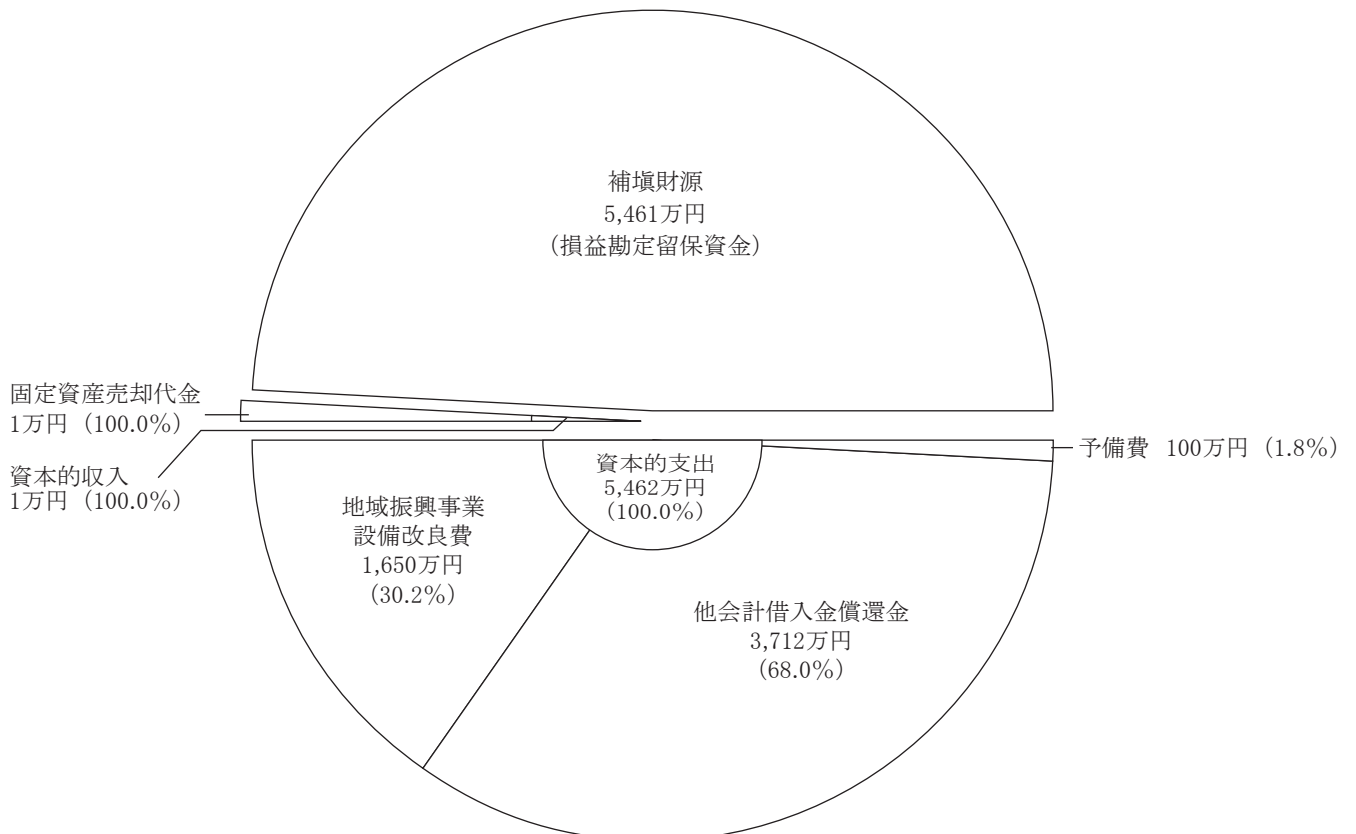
補塡財源
5,461万円
（損益勘定留保資金）

固定資産売却代金
1万円（100.0%）

資本的収入
1万円（100.0%）

予備費 100万円（1.8%）

資本的支出
5,462万円
（100.0%）

地域振興事業
設備改良費
1,650万円
（30.2%）

他会計借入金償還金
3,712万円
（68.0%）